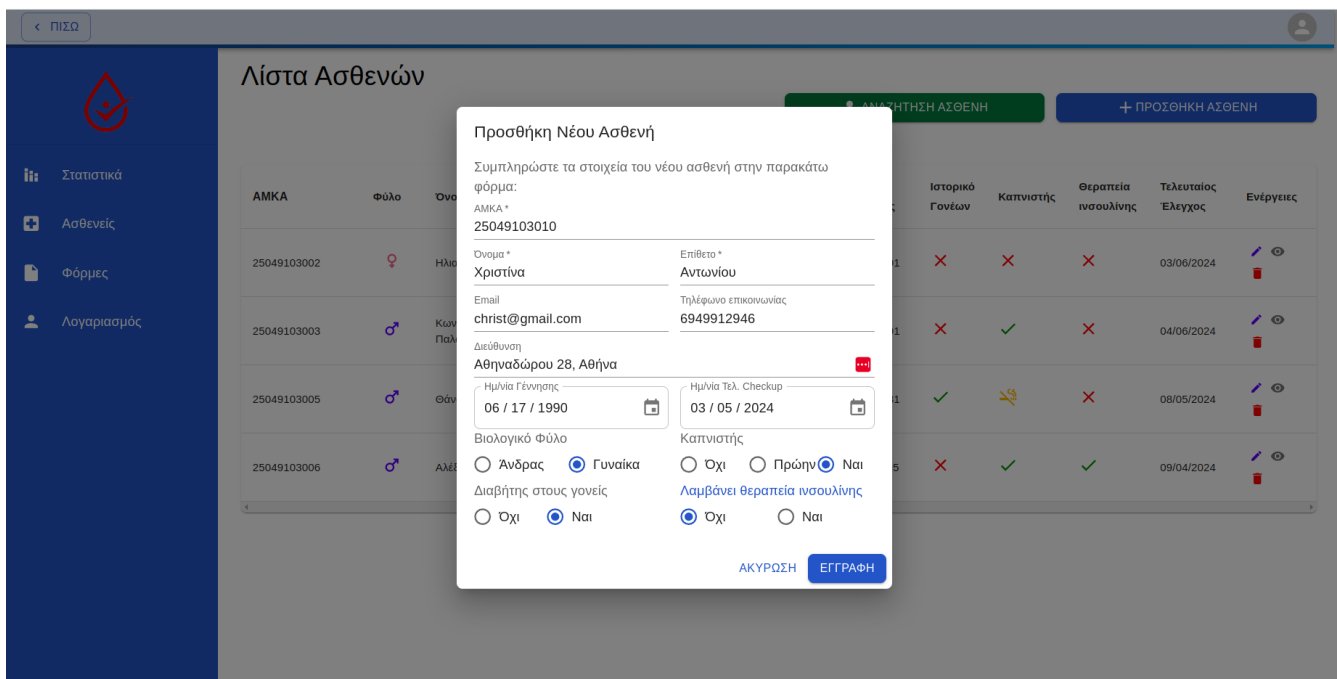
< ΠΙΣΩ

Στατιστικά
Ασθενείς
Φόρμες
Λογαριασμός

Λίστα Ασθενών

ΑΝΑΖΗΤΗΣΗ ΑΣΘΕΝΗ
+ ΠΡΟΣΘΗΚΗ ΑΣΘΕΝΗ

| ΑΜΚΑ | Φύλο | Ονο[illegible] | | Ιστορικό Γονέων | Καπνιστής | Θεραπεία ινσουλίνης | Τελευταίος Έλεγχος | Ενέργειες |
|---|---|---|---|---|---|---|---|---|
| 25049103002 | | Ηλι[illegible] | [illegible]1 | ✕ | ✕ | ✕ | 03/06/2024 | |
| 25049103003 | | Κων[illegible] Παλ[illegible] | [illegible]1 | ✕ | ✓ | ✕ | 04/06/2024 | |
| 25049103005 | | Θάν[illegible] | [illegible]1 | ✓ | | ✕ | 08/05/2024 | |
| 25049103006 | | Αλέ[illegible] | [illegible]5 | ✕ | ✓ | ✓ | 09/04/2024 | |

Προσθήκη Νέου Ασθενή

Συμπληρώστε τα στοιχεία του νέου ασθενή στην παρακάτω φόρμα:

ΑΜΚΑ *
25049103010

Όνομα *
Χριστίνα

Επίθετο *
Αντωνίου

Email
christ@gmail.com

Τηλέφωνο επικοινωνίας
6949912946

Διεύθυνση
Αθηναδώρου 28, Αθήνα

Ημ/νία Γέννησης
06 / 17 / 1990

Ημ/νία Τελ. Checkup
03 / 05 / 2024

Βιολογικό Φύλο
Άνδρας Γυναίκα

Καπνιστής
Όχι Πρώην Ναι

Διαβήτης στους γονείς
Όχι Ναι

Λαμβάνει θεραπεία ινσουλίνης
Όχι Ναι

ΑΚΥΡΩΣΗ ΕΓΓΡΑΦΗ